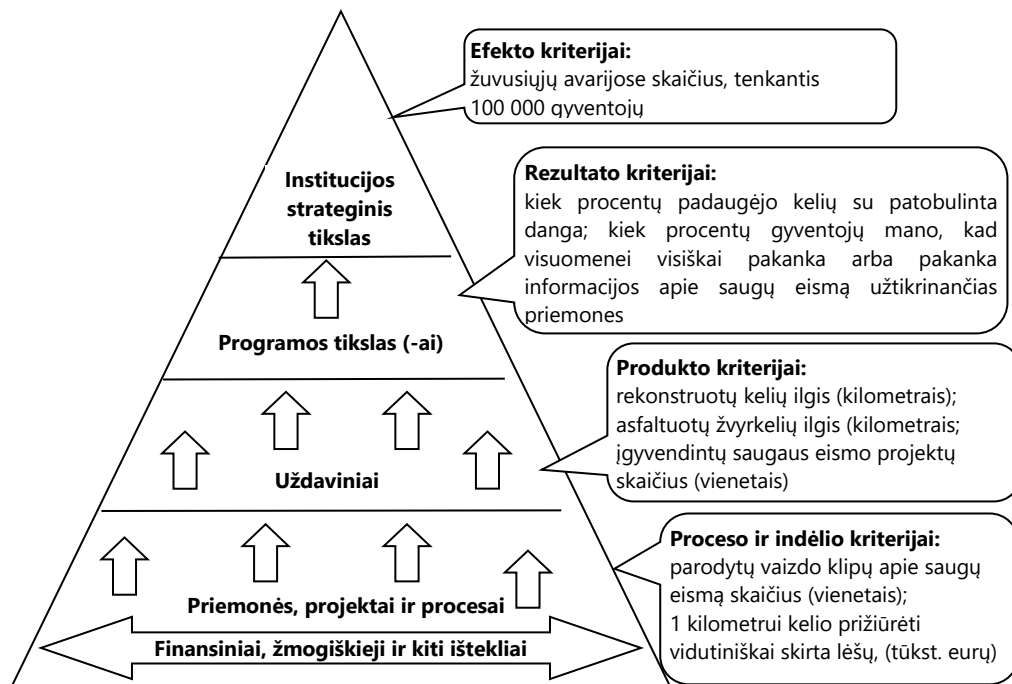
Efekto kriterijai:
žuvusiųjų avarijose skaičius, tenkantis 100 000 gyventojų

Institucijos strateginis tikslas

Rezultato kriterijai:
kiek procentų padaugėjo kelių su patobulinta danga; kiek procentų gyventojų mano, kad visuomenei visiškai pakanka arba pakanka informacijos apie saugų eismą užtikrinančias priemones

Programos tikslas (-ai)

Produkto kriterijai:
rekonstruotų kelių ilgis (kilometrais); asfaltuotų žvyrkelių ilgis (kilometrais; įgyvendintų saugaus eismo projektų skaičius (vienetais)

Uždaviniai

Proceso ir indėlio kriterijai:
parodytų vaizdo klipų apie saugų eismą skaičius (vienetais);
1 kilometrui kelio prižiūrėti vidutiniškai skirta lėšų, (tūkst. eurų)

Priemonės, projektai ir procesai

Finansiniai, žmogiškieji ir kiti ištekliai